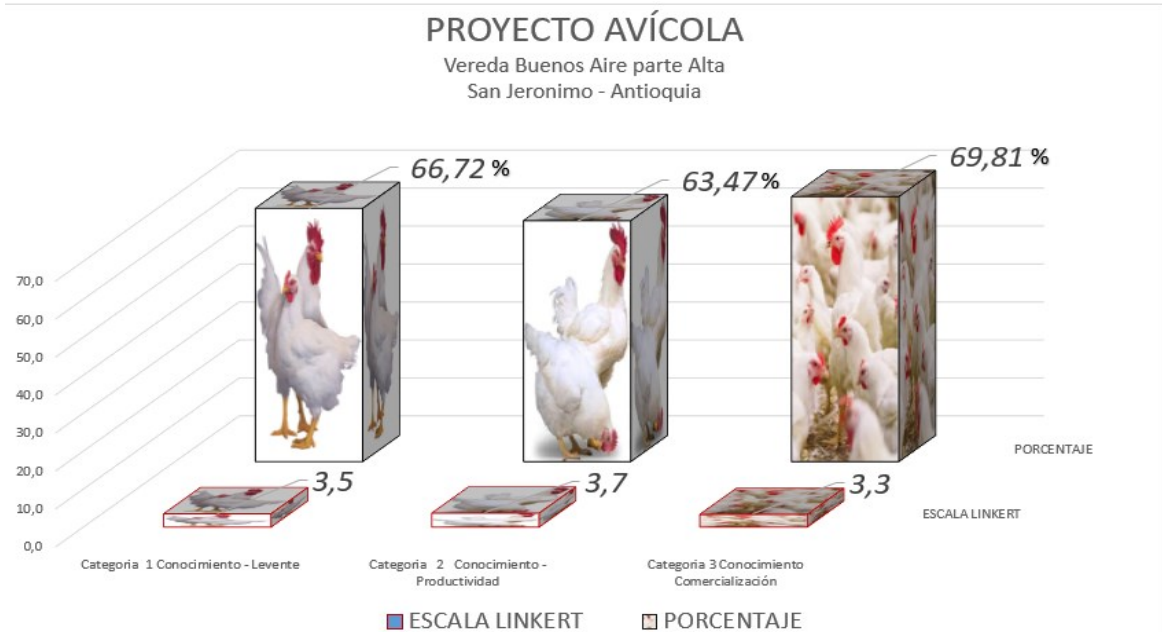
PROYECTO AVÍCOLA
Vereda Buenos Aire parte Alta
San Jeronimo - Antioquia

70,0
60,0
50,0
40,0
30,0
20,0
10,0
0,0

66,72 %
63,47 %
69,81 %

3,5
3,7
3,3

PORCENTAJE
ESCALA LINKERT

Categoria 1 Conocimiento - Levente
Categoria 2 Conocimiento - Productividad
Categoria 3 Conocimiento Comercialización

ESCALA LINKERT PORCENTAJE